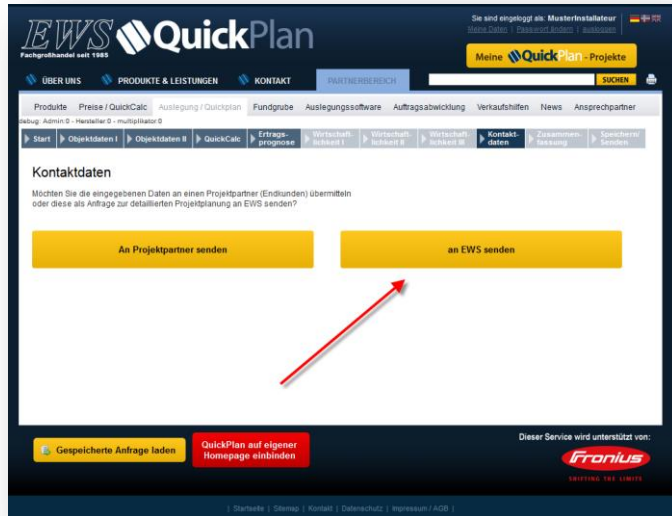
EWS QuickPlan
Fachgroßhandel seit 1985

Sie sind eingeloggt als: MusterInstallateur
Meine Daten | Passwort ändern | ausloggen

Meine QuickPlan - Projekte

ÜBER UNS PRODUKTE & LEISTUNGEN KONTAKT PARTNERBEREICH SUCHEN

Produkte | Preise / QuickCalc | Auslegung / Quickplan | Fundgrube | Auslegungssoftware | Auftragsabwicklung | Verkaufshilfen | News | Ansprechpartner

debug: Admin:0 - Hersteller:0 - multiplikator:0

Start | Objektdaten I | Objektdaten II | QuickCalc | Ertrags-prognose | Wirtschaft-lichkeit I | Wirtschaft-lichkeit II | Wirtschaft-lichkeit III | Kontakt-daten | Zusammen-fassung | Speichern/ Senden

Kontaktdaten

Möchten Sie die eingegebenen Daten an einen Projektpartner (Endkunden) übermitteln oder diese als Anfrage zur detaillierten Projektplanung an EWS senden?

An Projektpartner senden

an EWS senden

Gespeicherte Anfrage laden

QuickPlan auf eigener Homepage einbinden

Dieser Service wird unterstützt von:
Fronius
SHIFTING THE LIMITS

| Startseite | Sitemap | Kontakt | Datenschutz | Impressum / AGB |